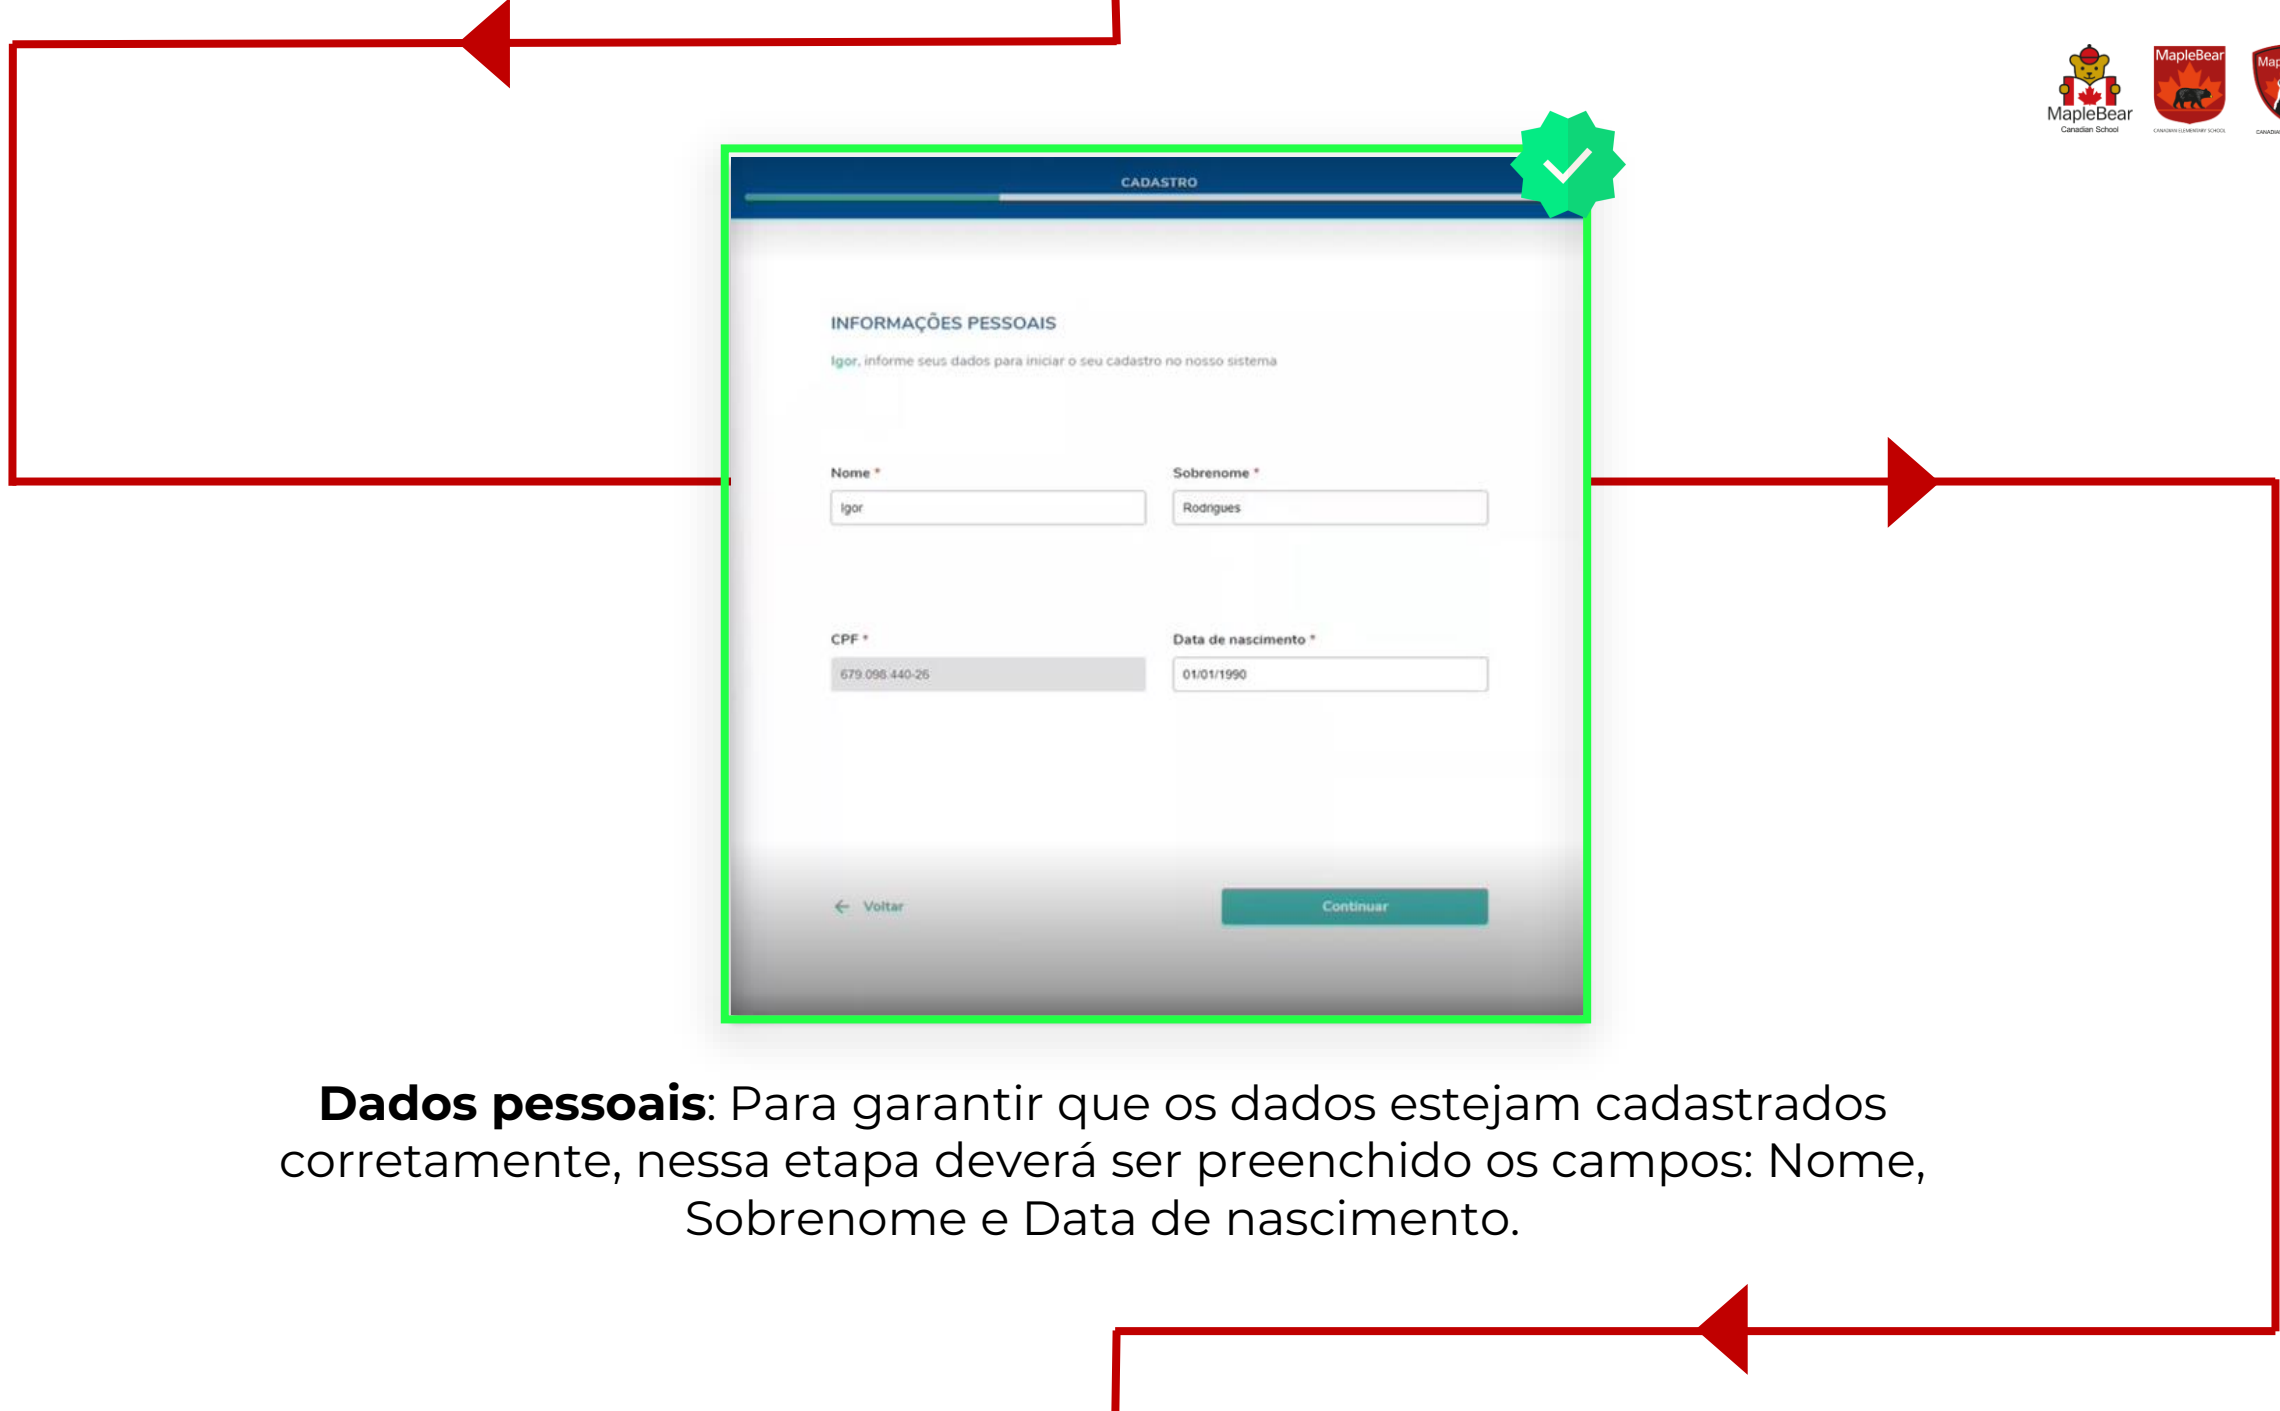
MapleBear
Canadian School
MapleBear
CANADIAN ELEMENTARY SCHOOL
Map

CADASTRO

INFORMAÇÕES PESSOAIS

Igor, informe seus dados para iniciar o seu cadastro no nosso sistema

Nome *
Igor

Sobrenome *
Rodrigues

CPF *
679.098.440-26

Data de nascimento *
01/01/1990

Voltar

Continuar

**Dados pessoais**: Para garantir que os dados estejam cadastrados corretamente, nessa etapa deverá ser preenchido os campos: Nome, Sobrenome e Data de nascimento.